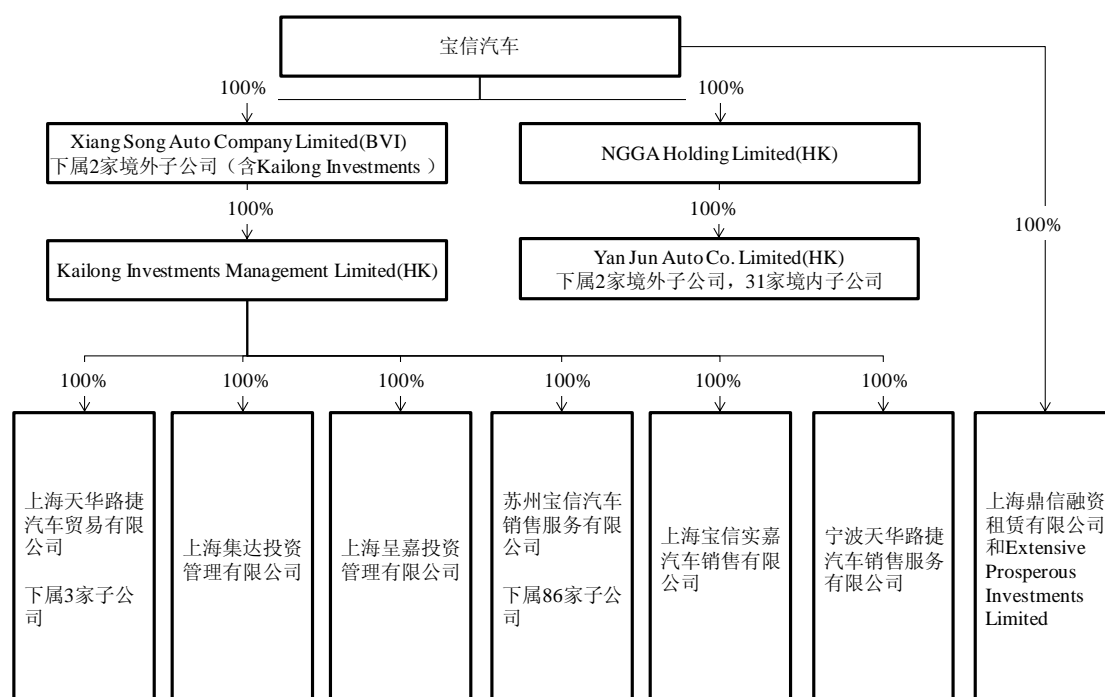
宝信汽车

100%

100%

Xiang Song Auto Company Limited(BVI)
下属2家境外子公司（含Kailong Investments ）

NGGA Holding Limited(HK)

100%

100%

100%

Kailong Investments Management Limited(HK)

Yan Jun Auto Co. Limited(HK)
下属2家境外子公司，31家境内子公司

100%

100%

100%

100%

100%

100%

上海天华路捷汽车贸易有限公司

下属3家子公司

上海集达投资管理有限公司

上海呈嘉投资管理有限公司

苏州宝信汽车销售服务有限公司

下属86家子公司

上海宝信实嘉汽车销售有限公司

宁波天华路捷汽车销售服务有限公司

上海鼎信融资租赁有限公司和Extensive Prosperous Investments Limited